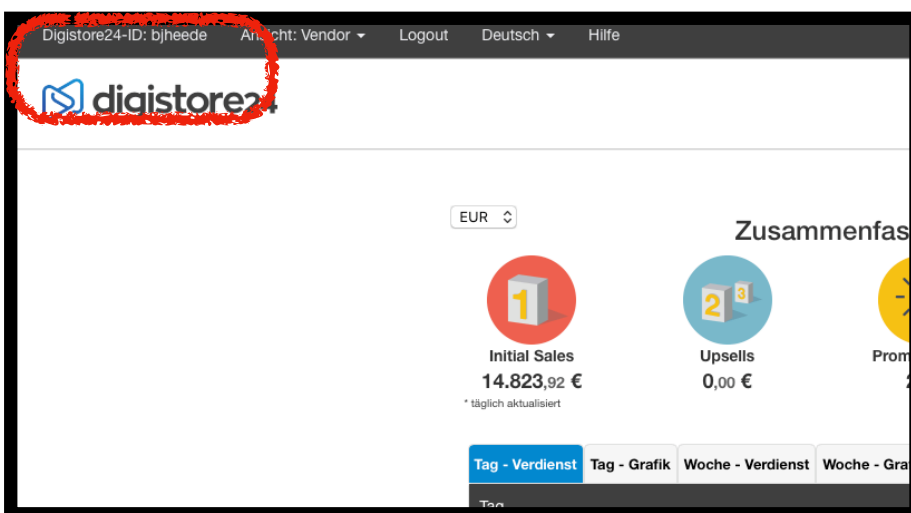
Digistore24-ID: bjheede Ansicht: Vendor Logout Deutsch Hilfe

digistore24

EUR

Zusammenfas

1

Initial Sales
14.823,92 €
* täglich aktualisiert

2 3

Upsells
0,00 €

Prom

Tag - Verdienst | Tag - Grafik | Woche - Verdienst | Woche - Gra

Tag